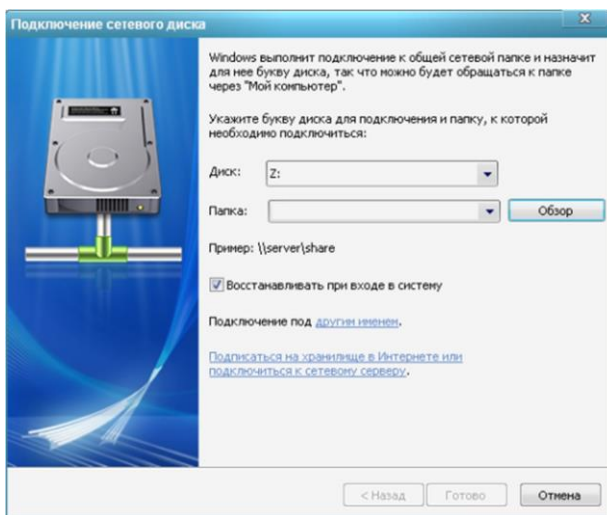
Подключение сетевого диска

Windows выполнит подключение к общей сетевой папке и назначит для нее букву диска, так что можно будет обращаться к папке через "Мой компьютер".

Укажите букву диска для подключения и папку, к которой необходимо подключиться:

Диск: Z:

Папка:

Обзор

Пример: \\server\share

Восстанавливать при входе в систему

Подключение под другим именем.

Подписаться на хранилище в Интернете или подключиться к сетевому серверу.

< Назад

Готово

Отмена